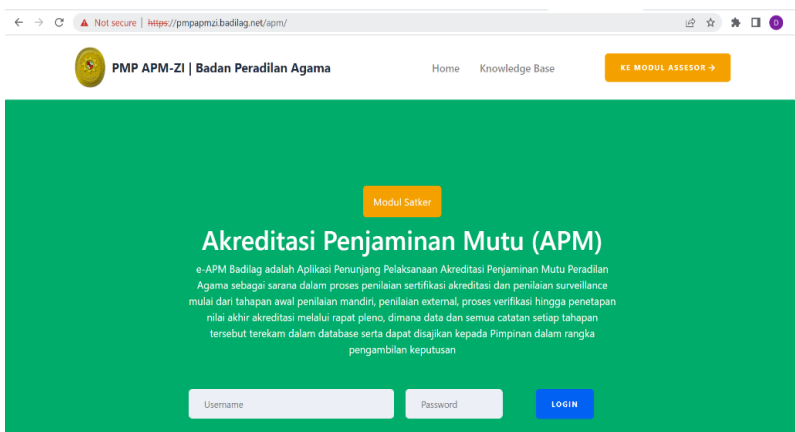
Not secure | https://pmpapmzi.badilag.net/apm/

D

PMP APM-ZI | Badan Peradilan Agama

Home Knowledge Base

KE MODUL ASSESOR →

Modul Satker

Akreditasi Penjaminan Mutu (APM)

e-APM Badilag adalah Aplikasi Penunjang Pelaksanaan Akreditasi Penjaminan Mutu Peradilan Agama sebagai sarana dalam proses penilaian sertifikasi akreditasi dan penilaian surveillance mulai dari tahapan awal penilaian mandiri, penilaian external, proses verifikasi hingga penetapan nilai akhir akreditasi melalui rapat pleno, dimana data dan semua catatan setiap tahapan tersebut terekam dalam database serta dapat disajikan kepada Pimpinan dalam rangka pengambilan keputusan

Username

Password

LOGIN